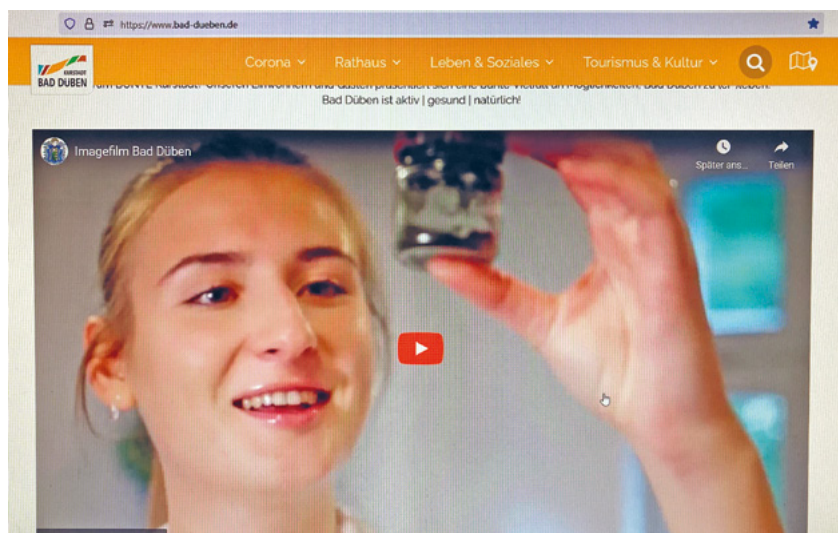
https://www.bad-dueben.de

KURSTADT BAD DÜBEN

Corona
Rathaus
Leben & Soziales
Tourismus & Kultur

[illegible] BUNTE Kurstadt. Unseren Einwohnern und Gästen präsentiert sich eine bunte Vielfalt an Möglichkeiten, Bad Düben zu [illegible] erleben.
Bad Düben ist aktiv | gesund | natürlich!

Imagefilm Bad Düben

Später ans...

Teilen